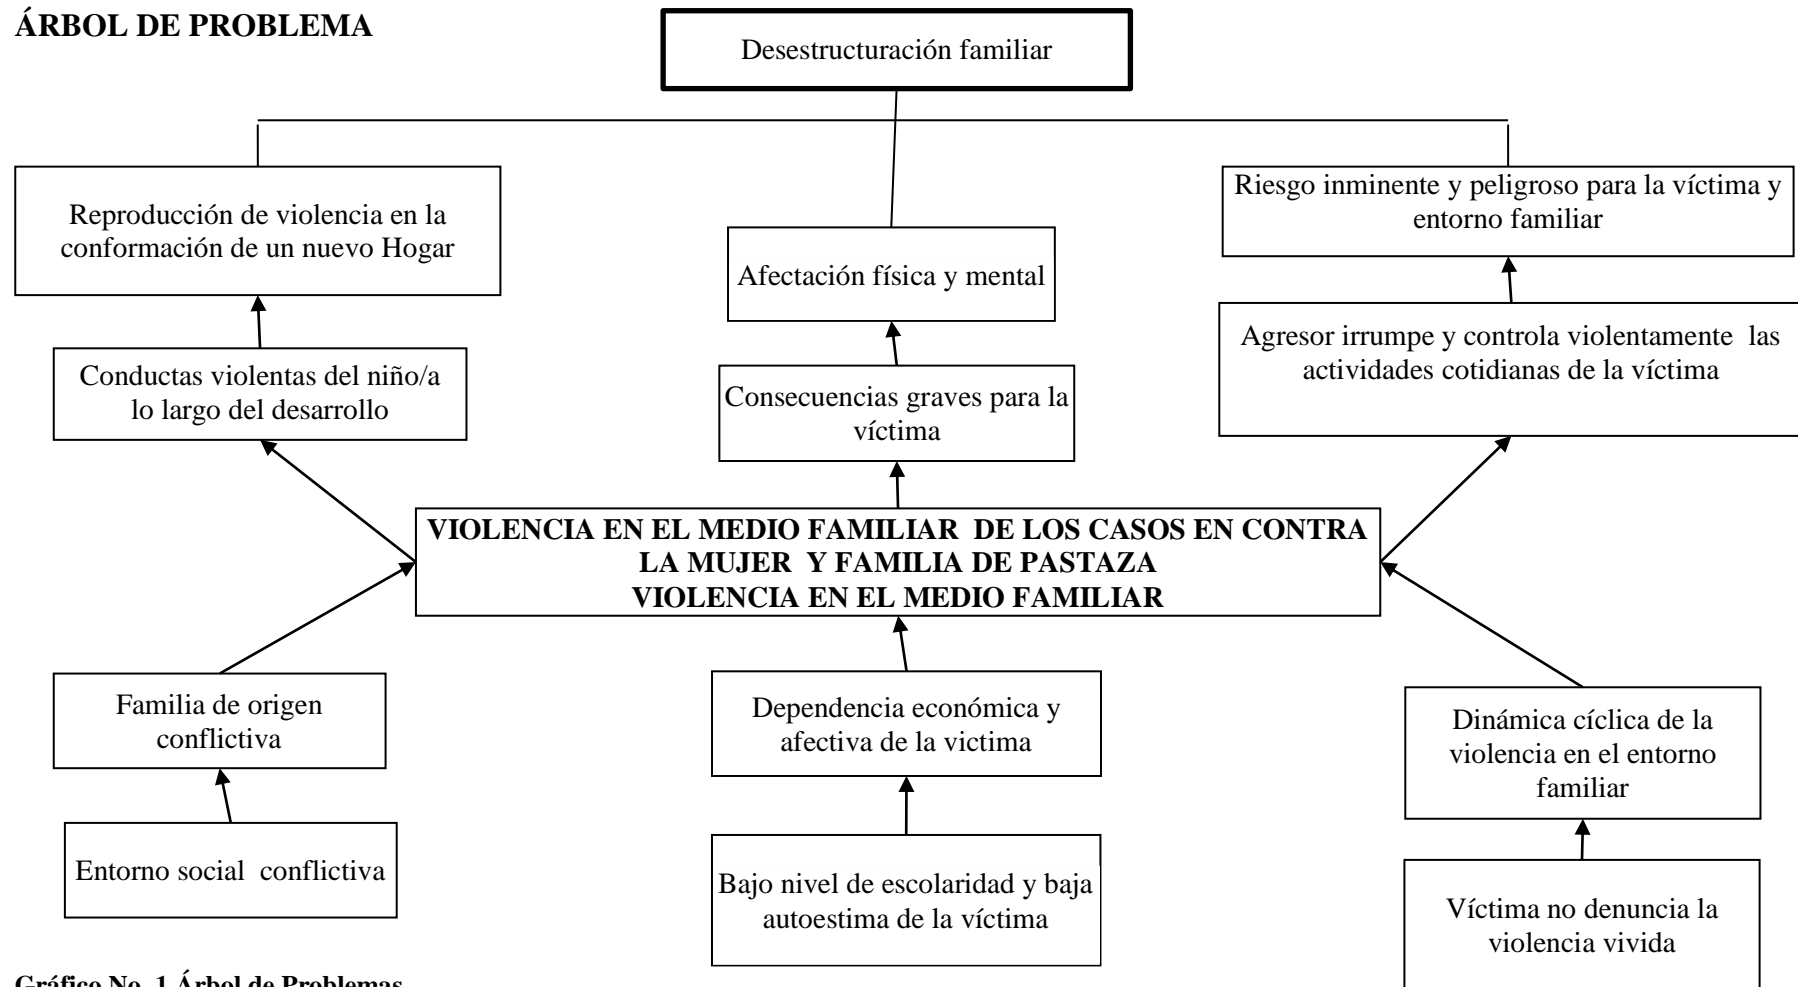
**ÁRBOL DE PROBLEMA**

Desestructuración familiar

Reproducción de violencia en la conformación de un nuevo Hogar

Afectación física y mental

Riesgo inminente y peligroso para la víctima y entorno familiar

Conductas violentas del niño/a lo largo del desarrollo

Consecuencias graves para la víctima

Agresor irrumpe y controla violentamente las actividades cotidianas de la víctima

**VIOLENCIA EN EL MEDIO FAMILIAR DE LOS CASOS EN CONTRA LA MUJER Y FAMILIA DE PASTAZA VIOLENCIA EN EL MEDIO FAMILIAR**

Familia de origen conflictiva

Dependencia económica y afectiva de la victima

Dinámica cíclica de la violencia en el entorno familiar

Entorno social conflictiva

Bajo nivel de escolaridad y baja autoestima de la víctima

Víctima no denuncia la violencia vivida

**Gráfico No. 1 Árbol de Problemas**